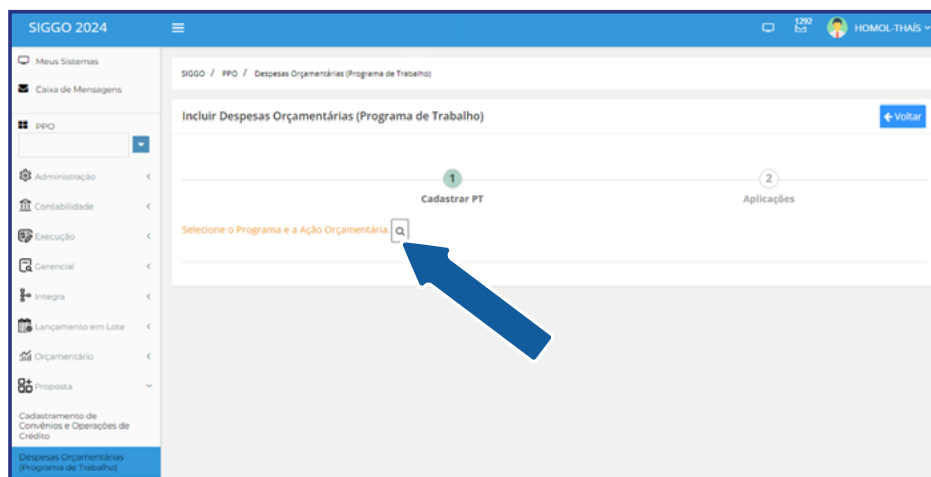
SIGGO 2024

1292

HOMOL-THAÍS

Meus Sistemas

Caixa de Mensagens

PPO

Administração

Contabilidade

Execução

Gerencial

Integra

Lançamento em Lote

Orçamentário

Proposta

Cadastramento de Convênios e Operações de Crédito

Despesas Orçamentárias (Programa de Trabalho)

SIGGO / PPO / Despesas Orçamentárias (Programa de Trabalho)

Incluir Despesas Orçamentárias (Programa de Trabalho)

Voltar

1
Cadastrar PT

2
Aplicações

Selecione o Programa e a Ação Orçamentária.